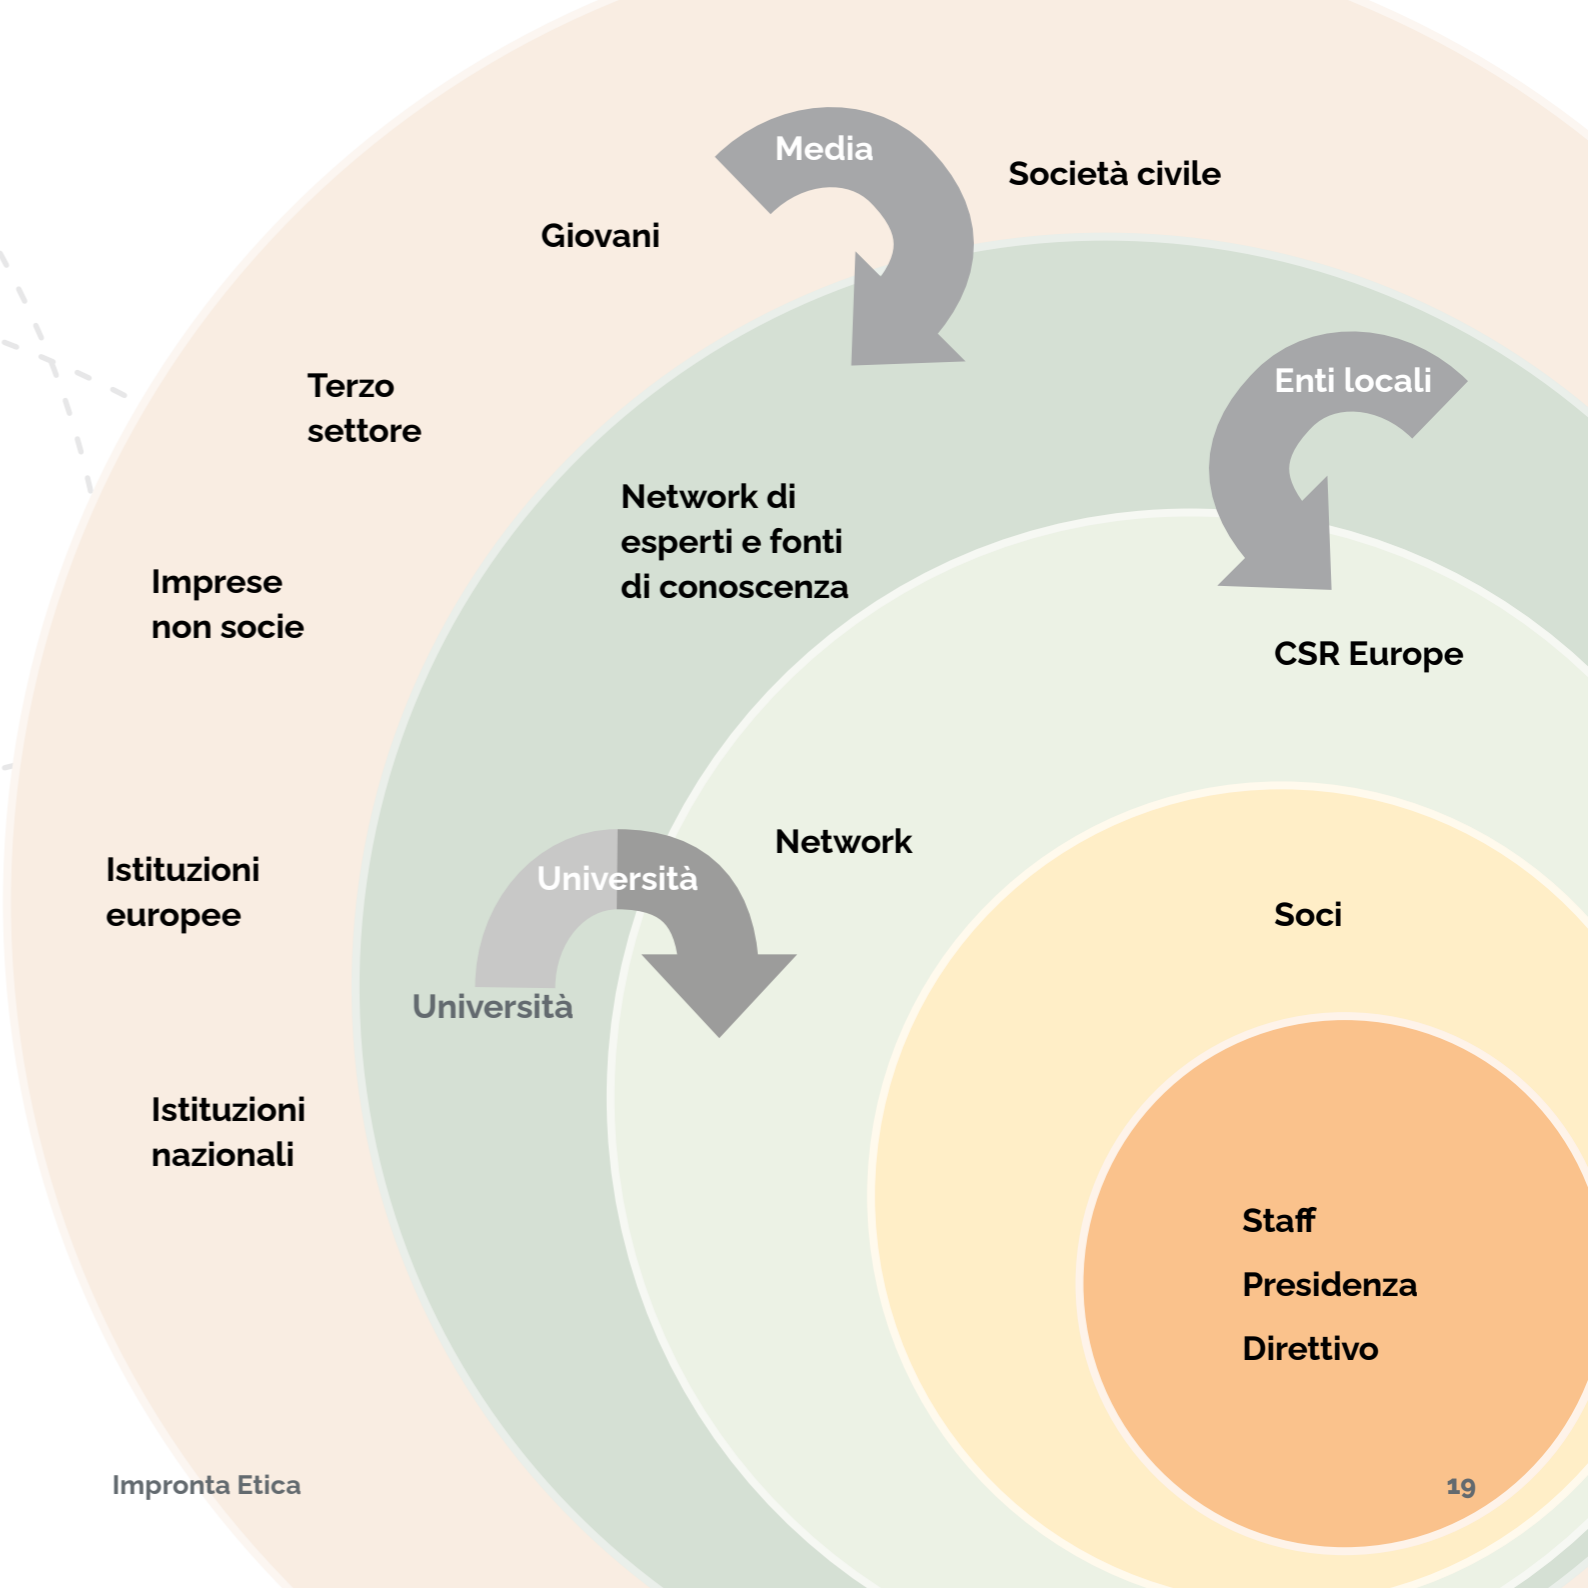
Media

Società civile

Giovani

Terzo settore

Enti locali

Network di esperti e fonti di conoscenza

Imprese non socie

CSR Europe

Network

Istituzioni europee

Università

Soci

Università

Istituzioni nazionali

Staff

Presidenza

Direttivo

Impronta Etica

19